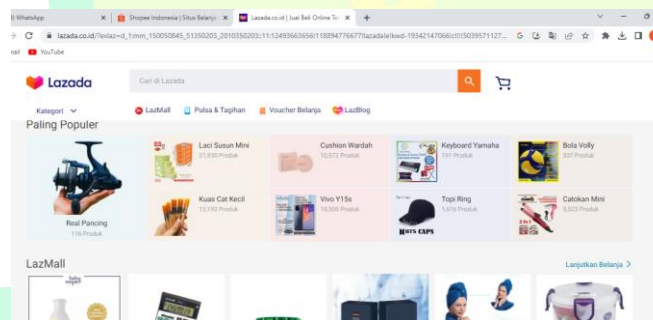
) WhatsApp | Shopee Indonesia | Situs Belanja | Lazada.co.id | Jual Beli Online Te | +

lazada.co.id/?exlaz=d_1:mm_150050845_51350203_2010350203::11:12493663656!118894776677!lazada!e!kwd-193421470661!c!!!!503957112...

nail YouTube

Lazada

Cari di Lazada

Kategori

LazMall Pulsa & Tagihan Voucher Belanja LazBlog

Paling Populer

Real Pancing
116 Produk

Laci Susun Mini
21,930 Produk

Cushion Wardah
10,572 Produk

Keyboard Yamaha
191 Produk

Bola Volly
317 Produk

Kuas Cat Kecil
13,193 Produk

Vivo Y15s
18,505 Produk

Topi Ring
1,616 Produk

Catokan Mini
5,823 Produk

LazMall

Lanjutkan Belanja >